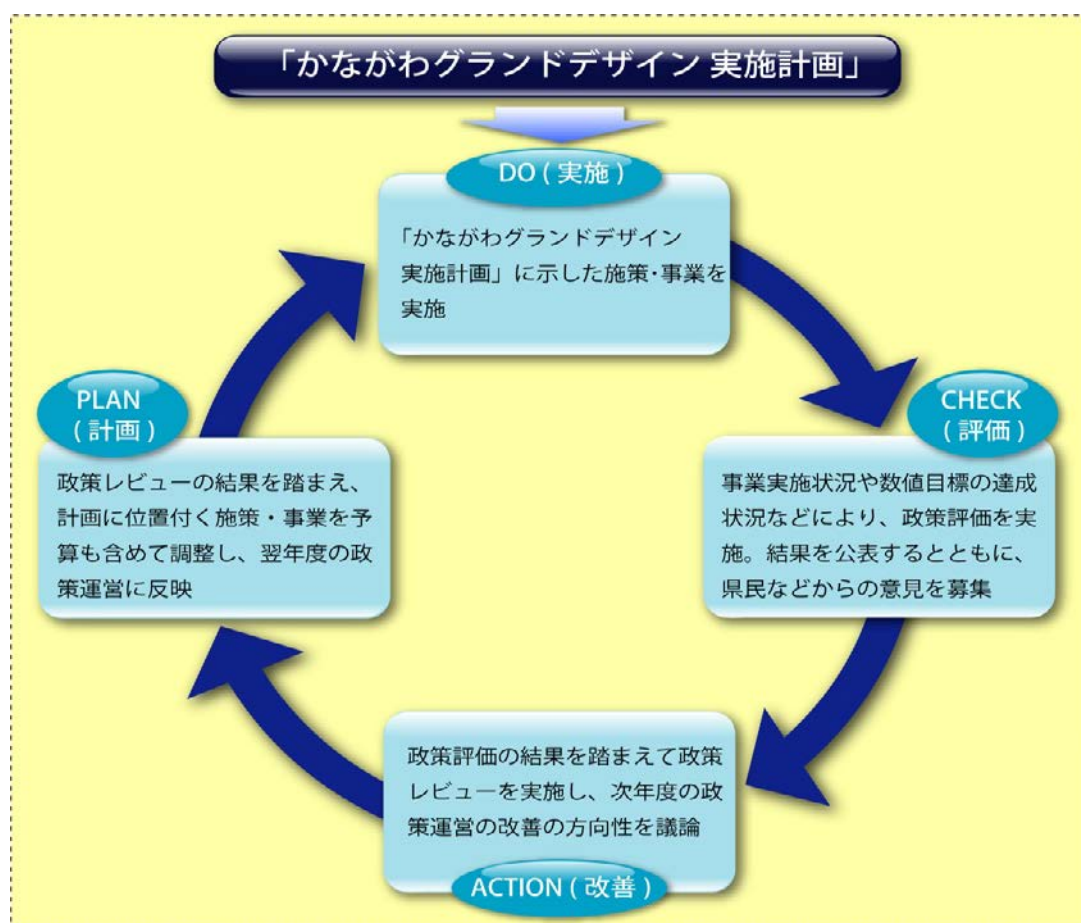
「かながわグランドデザイン 実施計画」

DO（実施）

「かながわグランドデザイン実施計画」に示した施策・事業を実施

CHECK（評価）

事業実施状況や数値目標の達成状況などにより、政策評価を実施。結果を公表するとともに、県民などからの意見を募集

政策評価の結果を踏まえて政策レビューを実施し、次年度の政策運営の改善の方向性を議論

ACTION（改善）

PLAN（計画）

政策レビューの結果を踏まえ、計画に位置付く施策・事業を予算も含めて調整し、翌年度の政策運営に反映